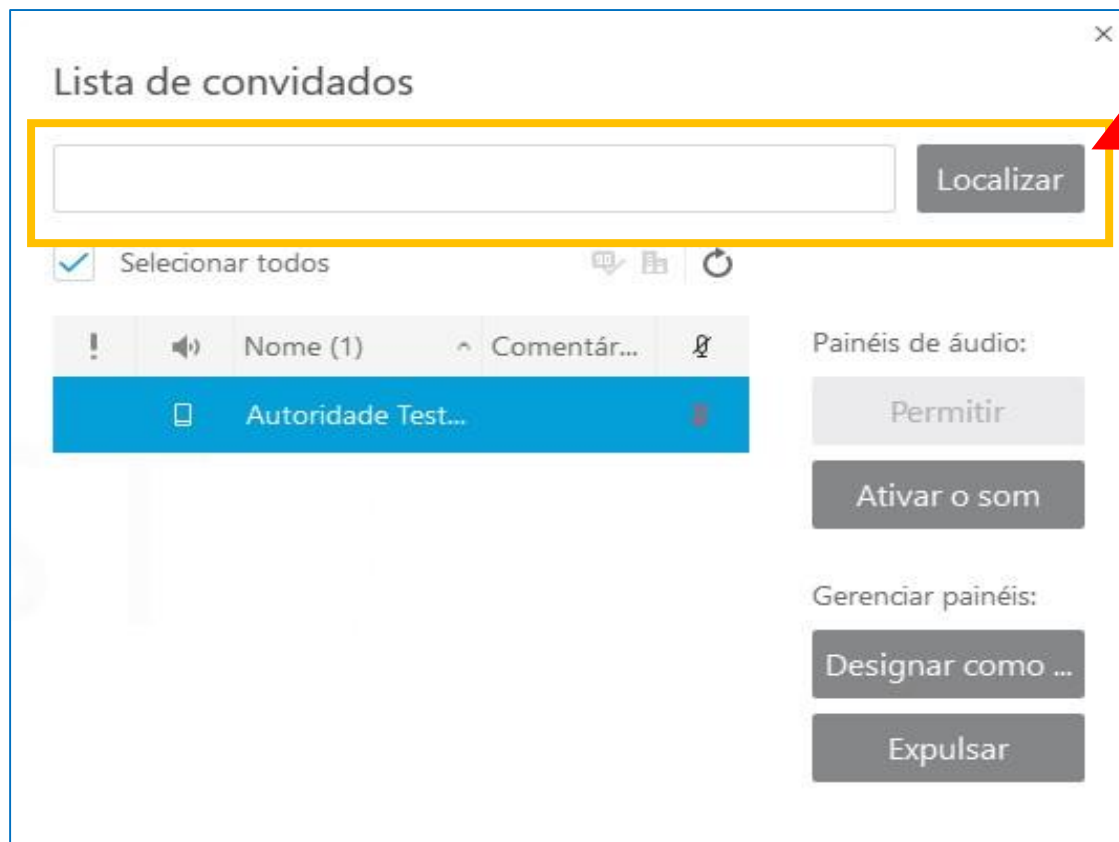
×

Lista de convidados

Localizar

Selecionar todos

| ! | | Nome (1) | Comentár... | |
|---|---|---|---|---|
| | | Autoridade Test... | | |

Painéis de áudio:

Permitir

Ativar o som

Gerenciar painéis:

Designar como ...

Expulsar